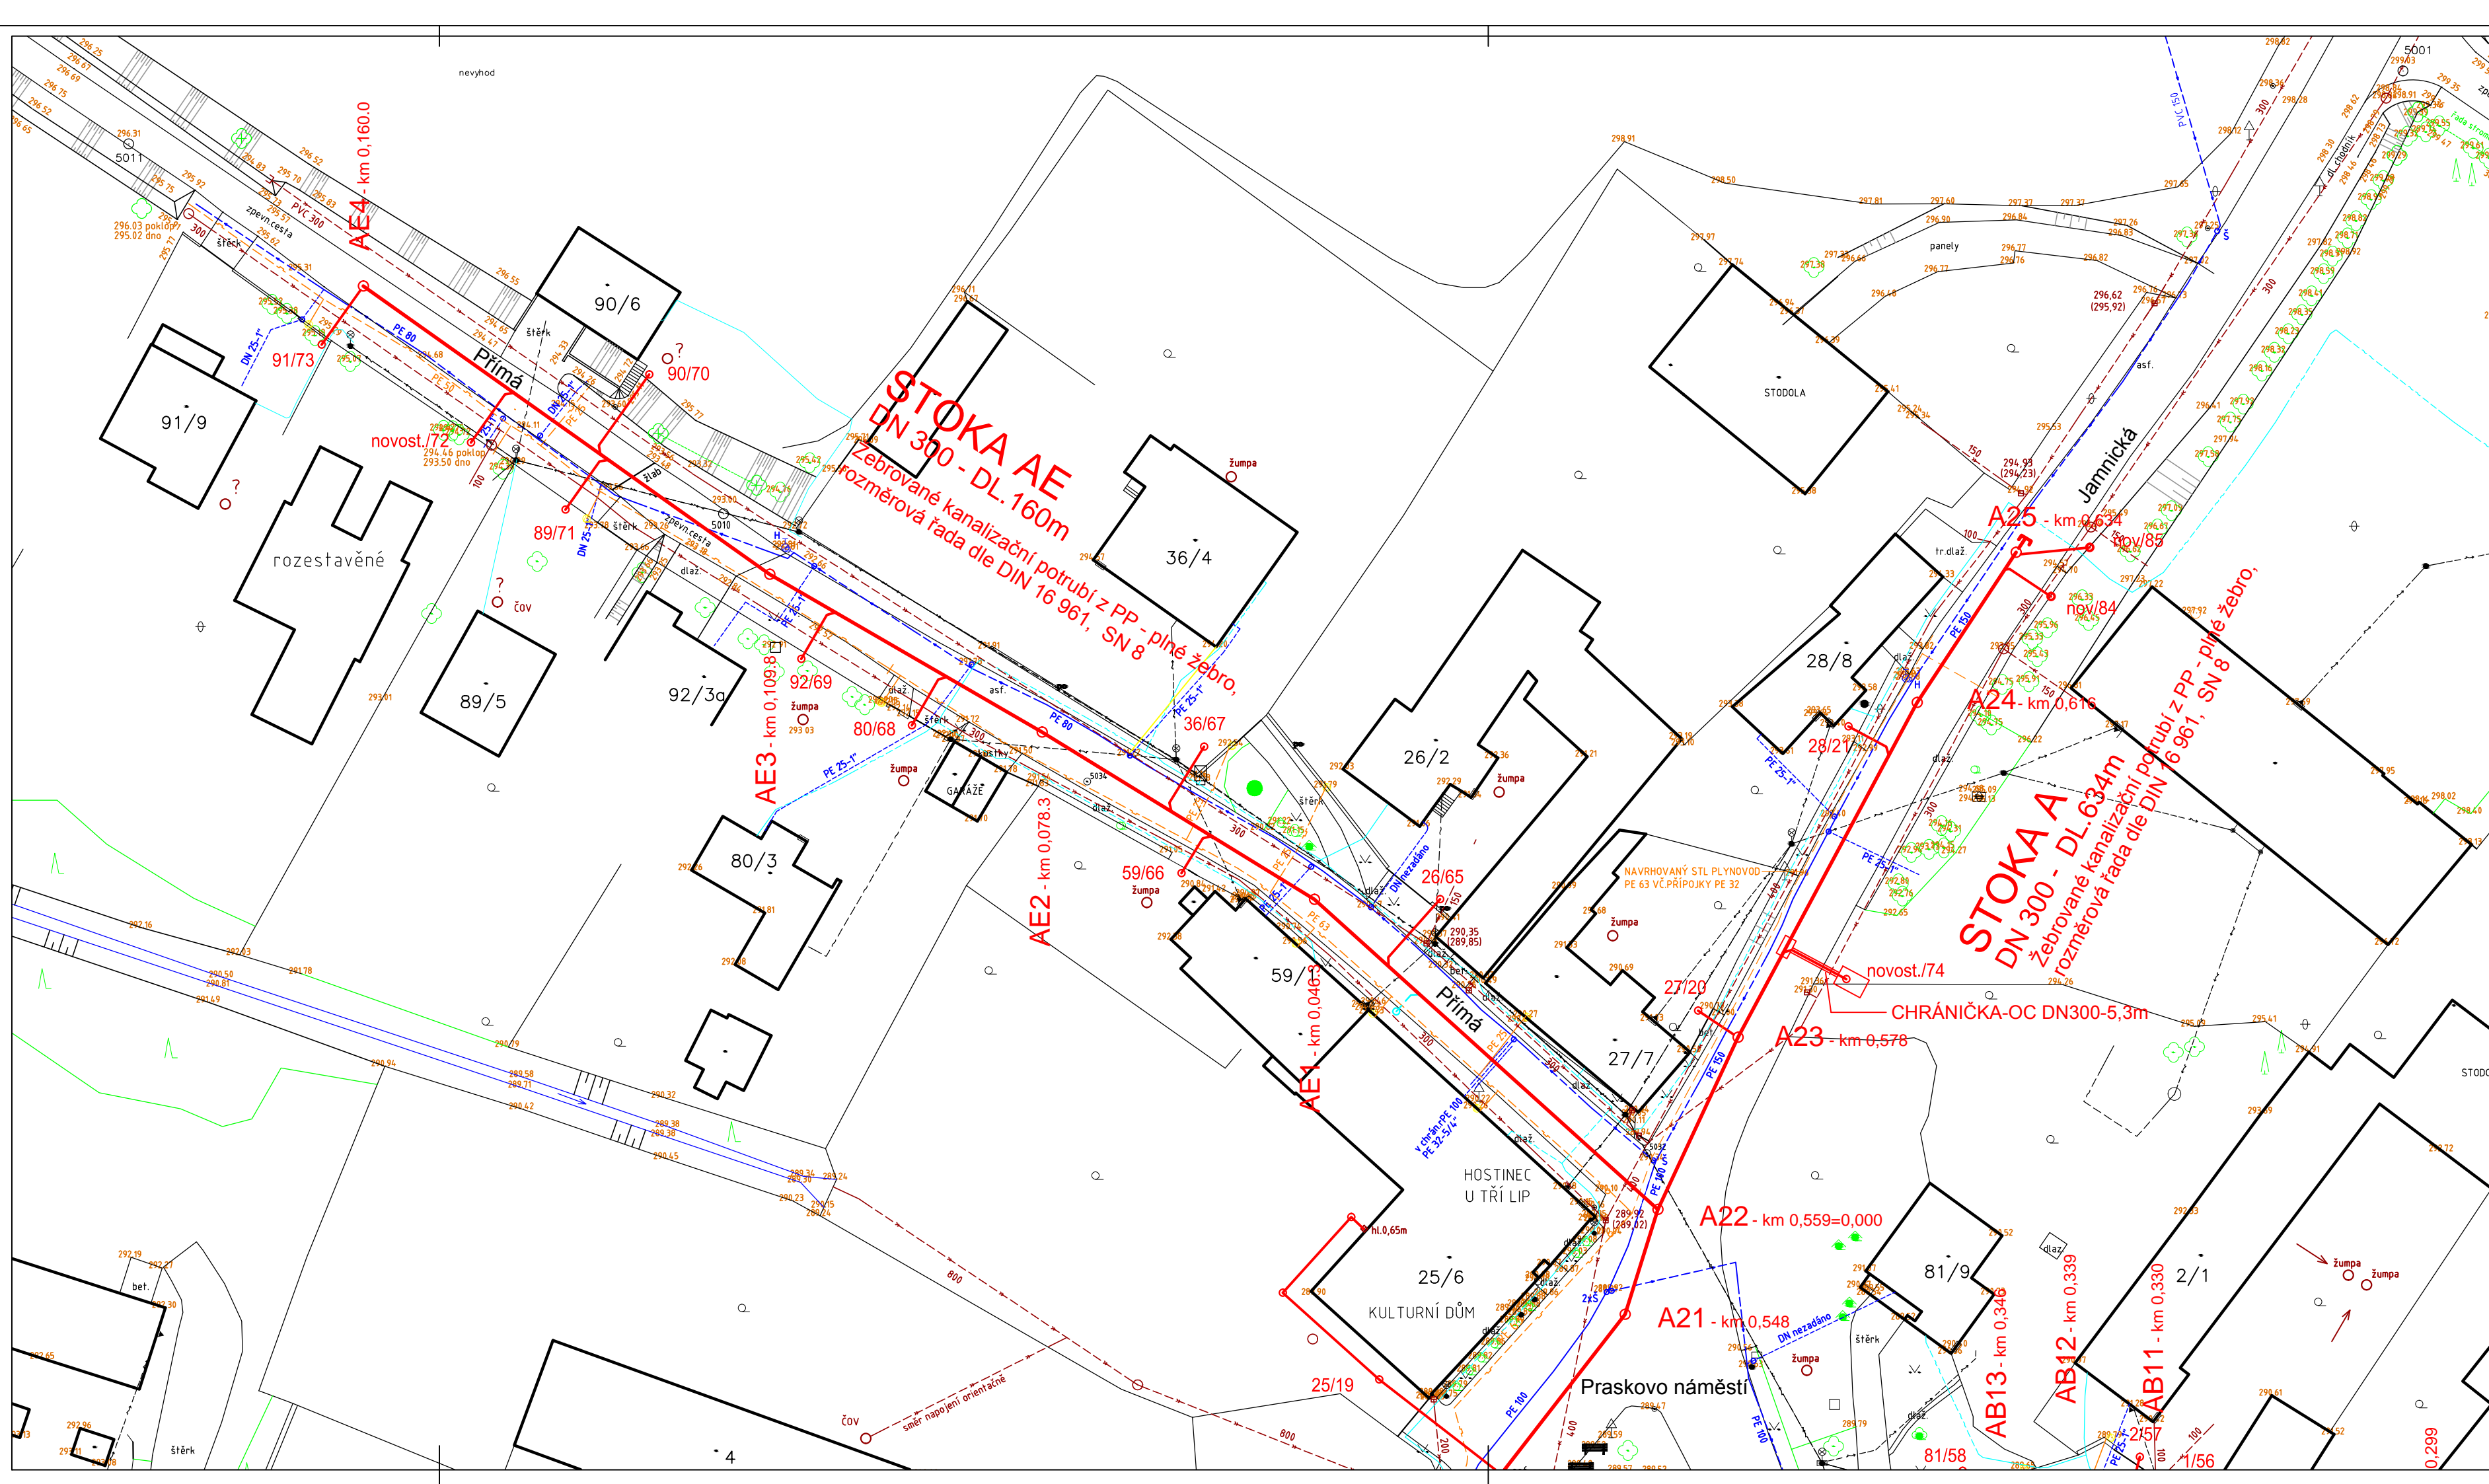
STOKA AE
DN 300 - DL.160m
Žebrované kanalizační potrubí z PP - plné žebro, rozměrová řada dle DIN 16 961, SN 8

STOKA A
DN 300 - DL.634m
Žebrované kanalizační potrubí z PP - plné žebro, rozměrová řada dle DIN 16 961, SN 8

AE4 - km 0,160.0
AE3 - km 0,109.8
AE2 - km 0,078.3
AE1 - km 0,046
A25 - km 0,634
A24 - km 0,616
A23 - km 0,578
A22 - km 0,559=0,000
A21 - km 0,548
AB13 - km 0,34
AB12 - km 0,339
AB11 - km 0,330

NAVRHOVANÝ STL PLYNOVOD PE 63 VČ.PŘÍPOJKY PE 32
CHRÁNIČKA-OC DN300-5,3m
novost./74
novost./72
nov/85
nov/84

Přímá
Přímá
Jamnická
Praskovo náměstí
HOSTINEC U TŘÍ LIP
KULTURNÍ DŮM
STODOLA
GARÁŽE
rozestavěné
nevyhod
panely

91/9
91/73
90/6
90/70
89/71
89/5
92/3a
92/69
80/68
80/3
36/4
36/67
26/2
26/65
59/66
59/1
28/8
28/21
27/20
27/7
25/6
25/19
81/9
81/58
2/1
2/57
1/56
4
5011
5010
5001
STODO

žumpa
čov
štěrk
dlaž
asf.
tr.dlaž.
bet.
zpevn.cesta
hl.0,65m
DN nezadáno
PVC 300
PVC 150
PE 80
PE 25-1"
PE 63
PE 150
PE 100
DN 25-1"
směr napojení orientačně
296.03 poklop
295.02 dno
294.46 poklop
293.50 dno
290,35 (289,85)
289,92 (289,02)
296,62 (295,92)
294,99 (294,23)
0,299